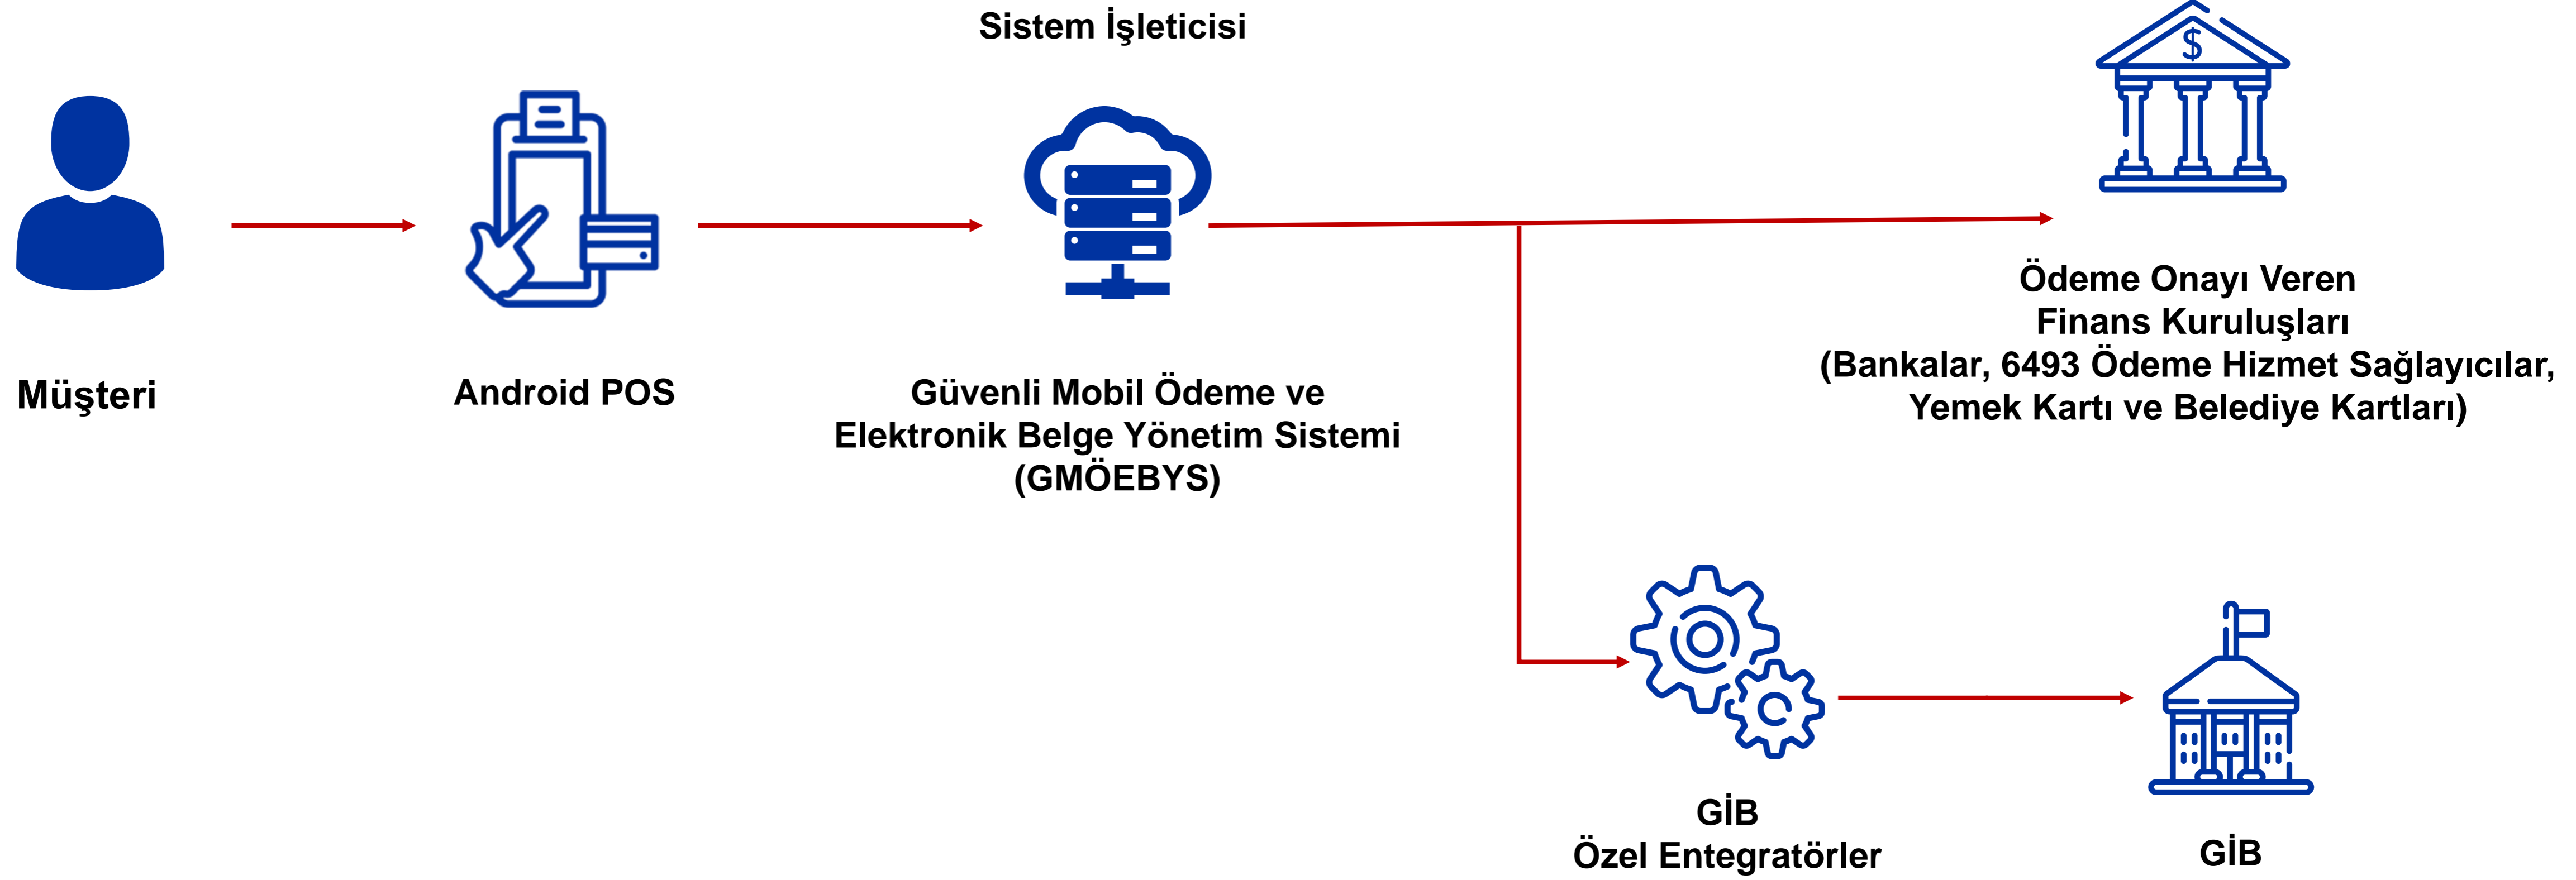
Sistem İşleticisi

$

Müşteri

Android POS

Güvenli Mobil Ödeme ve Elektronik Belge Yönetim Sistemi (GMÖEBYS)

Ödeme Onayı Veren Finans Kuruluşları (Bankalar, 6493 Ödeme Hizmet Sağlayıcılar, Yemek Kartı ve Belediye Kartları)

GİB Özel Entegratörler

GİB